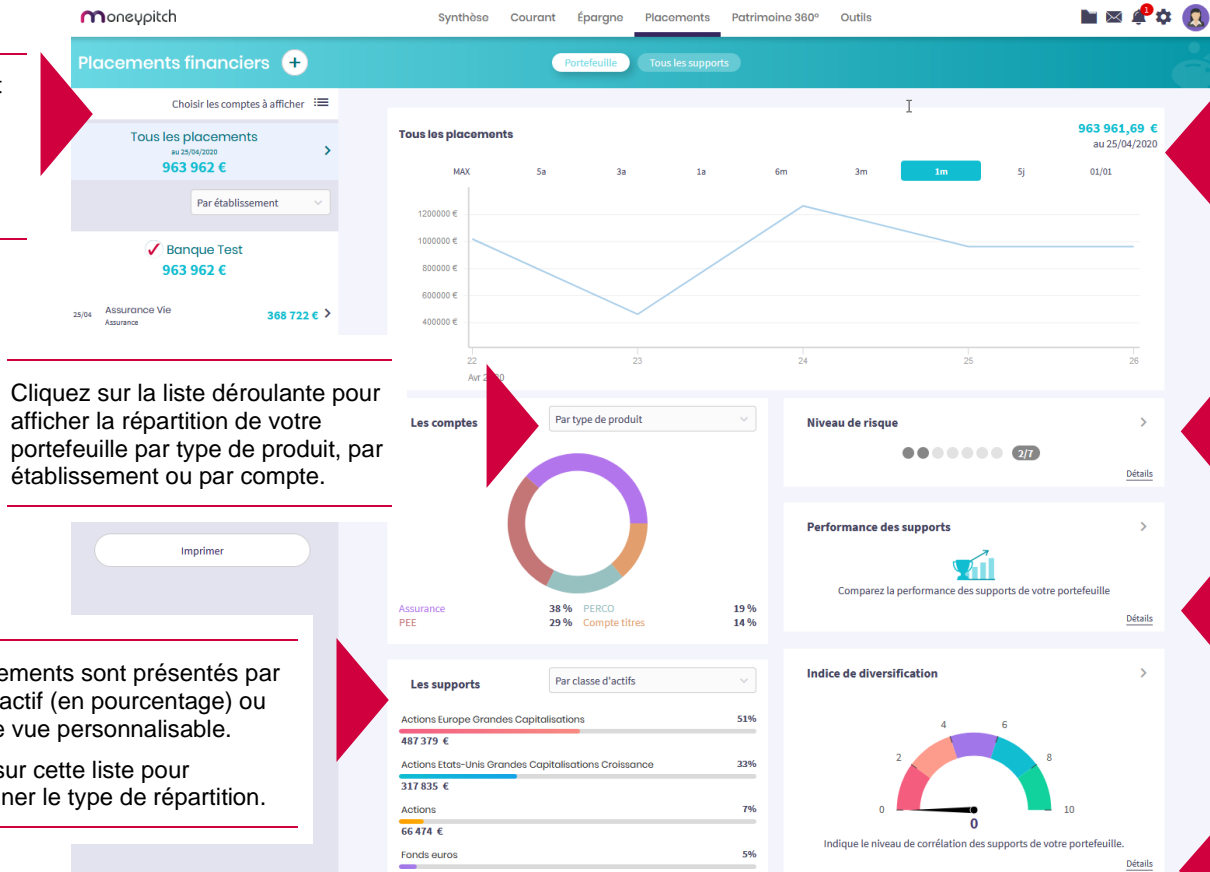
moneypitch

Synthèse Courant Épargne Placements Patrimoine 360° Outils

1

Placements financiers +

Portefeuille Tous les supports

Choisir les comptes à afficher

Tous les placements
au 25/04/2020
963 962 €

Par établissement

Banque Test
963 962 €

25/04 Assurance Vie
Assurance
368 722 €

Tous les placements

963 961,69 €
au 25/04/2020

MAX 5a 3a 1a 6m 3m 1m 5j 01/01

1200000 €
1000000 €
800000 €
600000 €
400000 €

22 23 24 25 26
Avr 2020

Cliquez sur la liste déroulante pour afficher la répartition de votre portefeuille par type de produit, par établissement ou par compte.

Les comptes

Par type de produit

Assurance 38 % PERCO 19 %
PEE 29 % Compte titres 14 %

Niveau de risque

2/7

Détails

Performance des supports

Comparez la performance des supports de votre portefeuille

Détails

Imprimer

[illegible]ements sont présentés par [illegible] actif (en pourcentage) ou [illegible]e vue personnalisable.

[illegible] sur cette liste pour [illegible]ner le type de répartition.

Les supports

Par classe d'actifs

Actions Europe Grandes Capitalisations 51%
487 379 €

Actions Etats-Unis Grandes Capitalisations Croissance 33%
317 835 €

Actions 7%
66 474 €

Fonds euros 5%

Indice de diversification

0 2 4 6 8 10

0

Indique le niveau de corrélation des supports de votre portefeuille.

Détails